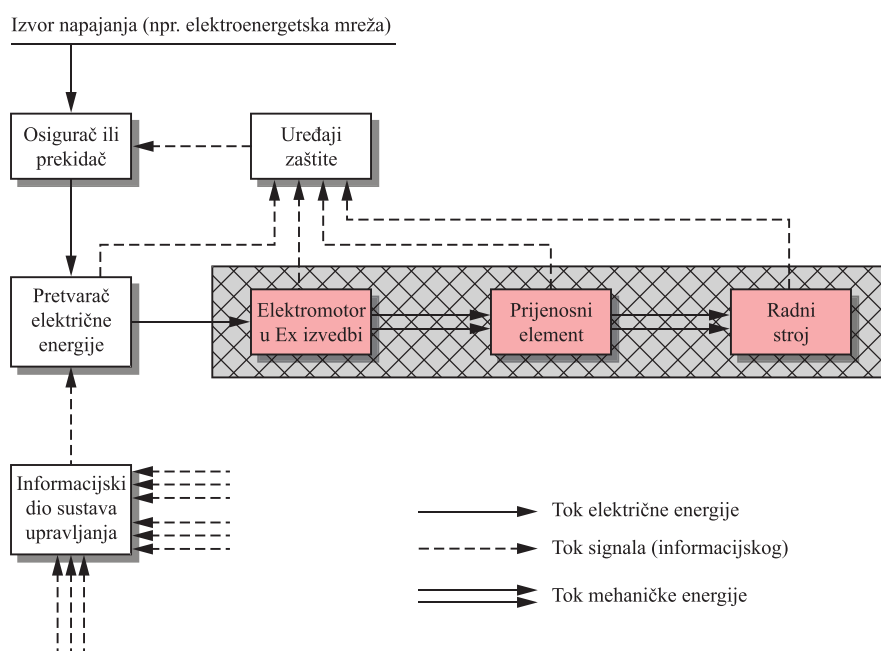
Izvor napajanja (npr. elektroenergetska mreža)

Osigurač ili prekidač

Uređaji zaštite

Pretvarač električne energije

Elektromotor u Ex izvedbi

Prijenosni element

Radni stroj

Informacijski dio sustava upravljanja

Tok električne energije

Tok signala (informacijskog)

Tok mehaničke energije